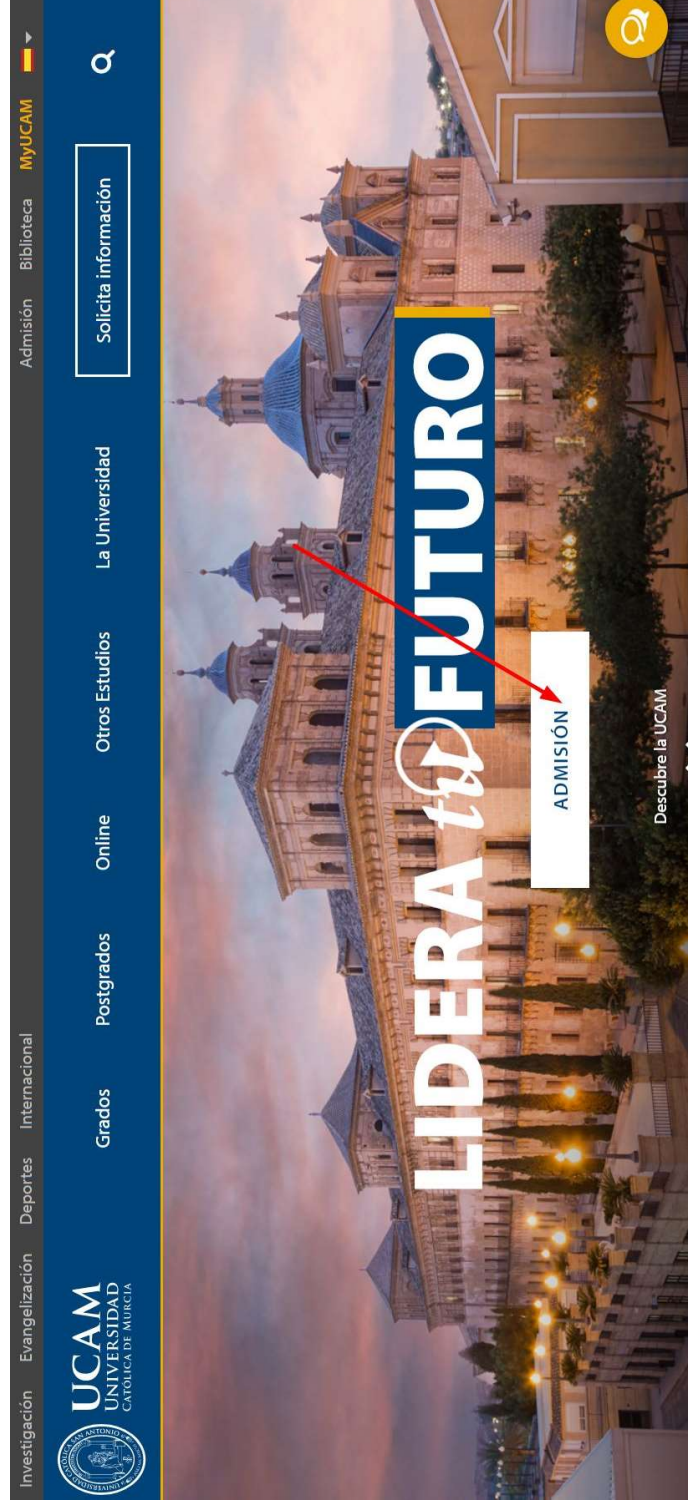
Investigación Evangelización Deportes Internacional Admisión Biblioteca MyUCAM

UCAM UNIVERSIDAD CATÓLICA DE MURCIA

Grados Postgrados Online Otros Estudios La Universidad Solicita información

LIDERA tu FUTURO

ADMISIÓN

Descubre la UCAM